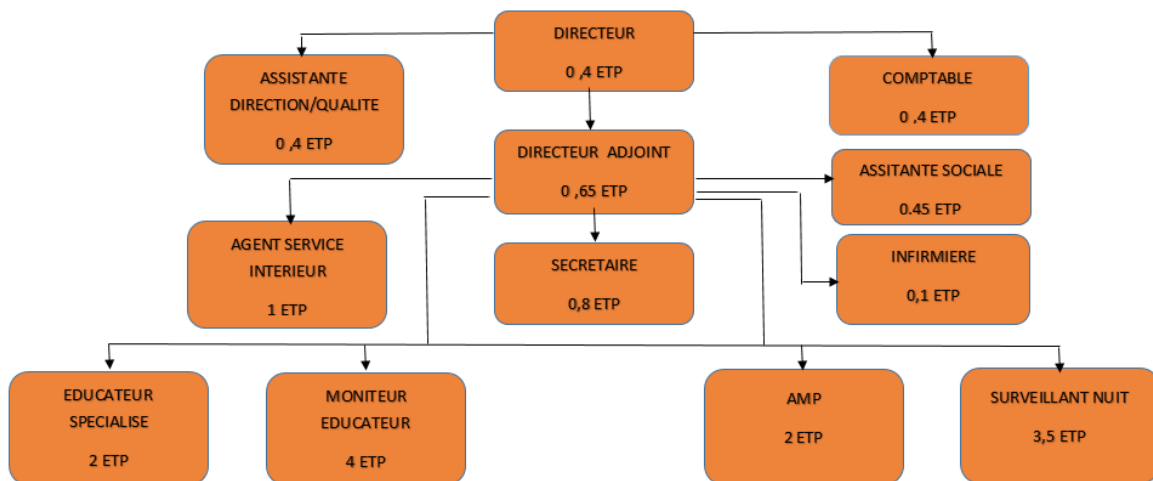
DIRECTEUR

0 ,4 ETP

ASSISTANTE DIRECTION/QUALITE

0 ,4 ETP

COMPTABLE

0 ,4 ETP

DIRECTEUR ADJOINT

0 ,65 ETP

ASSITANTE SOCIALE

0.45 ETP

AGENT SERVICE INTERIEUR

1 ETP

SECRETAIRE

0,8 ETP

INFIRMIERE

0,1 ETP

EDUCATEUR SPECIALISE

2 ETP

MONITEUR EDUCATEUR

4 ETP

AMP

2 ETP

SURVEILLANT NUIT

3,5 ETP